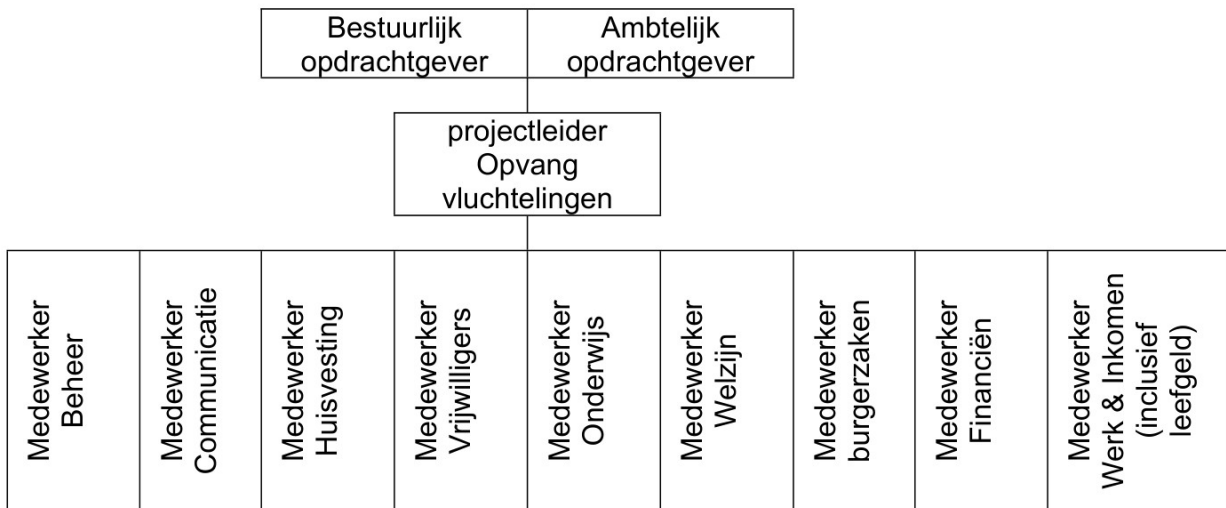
Bestuurlijk opdrachtgever

Ambtelijk opdrachtgever

projectleider Opvang vluchtelingen

Medewerker Beheer

Medewerker Communicatie

Medewerker Huisvesting

Medewerker Vrijwilligers

Medewerker Onderwijs

Medewerker Welzijn

Medewerker burgerzaken

Medewerker Financiën

Medewerker Werk & Inkomen (inclusief leefgeld)